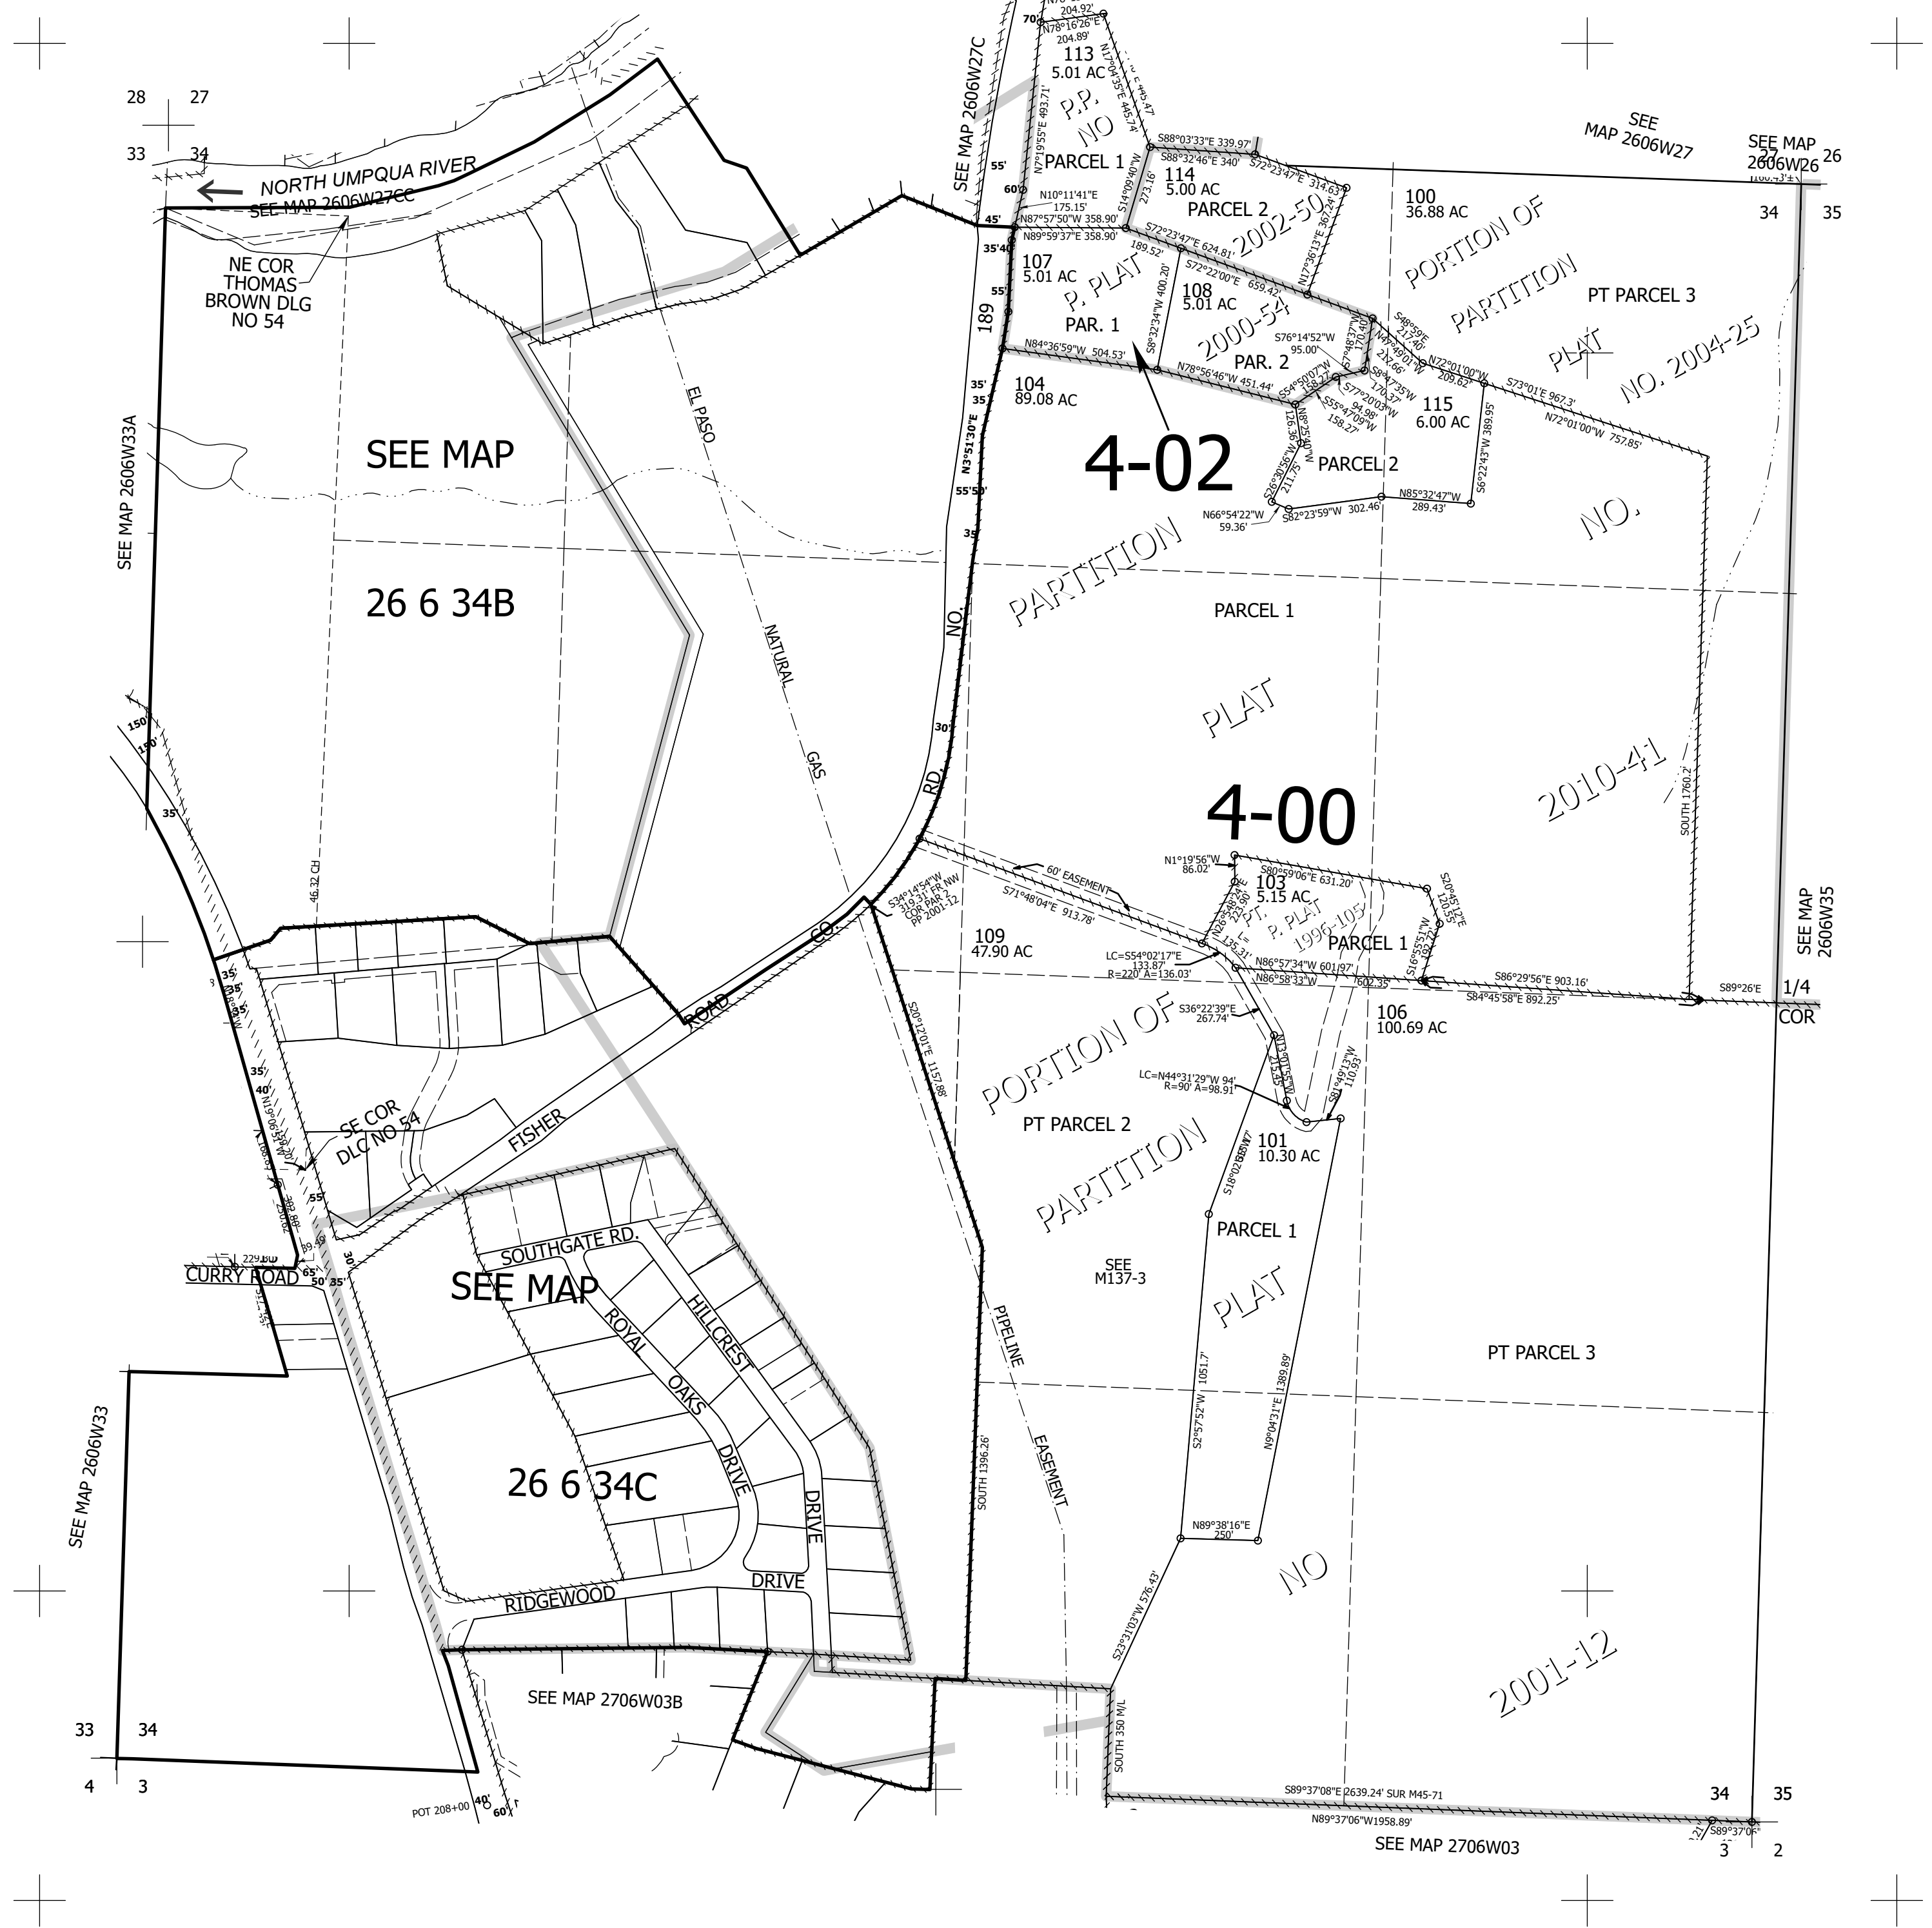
28 27
33 34
NORTH UMPQUA RIVER
SEE MAP 2606W27CC
NE COR THOMAS BROWN DLG NO 54
SEE MAP 2606W27C
204.92'
N78°16'26"E 204.89'
113 5.01 AC
P.P. NO
PARCEL 1
N7°19'55"E 493.71'
N17°04'35"E 445.74'
S88°03'33"E 339.97'
S88°32'46"E 340'
114 5.00 AC
S72°23'47"E 314.63'
PARCEL 2
2002-50
S14°09'40"W 273.16'
N7°36'13"E 367.24'
N10°11'41"E 175.15'
N87°57'50"W 358.90'
N89°59'37"E 358.90'
S72°23'47"E 624.81'
S72°22'00"E 659.42'
189.52'
107 5.01 AC
P. PLAT
PAR. 1
108 5.01 AC
S8°32'34"W 400.20'
2000-54
PAR. 2
N84°36'59"W 504.53'
N78°56'46"W 451.44'
SEE MAP 2606W27
SEE MAP 2606W26
27 26
34 35
100 36.88 AC
PORTION OF PARTITION PLAT NO. 2004-25
PT PARCEL 3
S76°14'52"W 95.00'
S48°59'E 217.40'
N47°49'01"W 217.66'
N72°01'00"W 209.62'
S73°01'E 967.3'
N72°01'00"W 757.85'
104 89.08 AC
115 6.00 AC
S6°22'43"W 389.95'
4-02
PARCEL 2
N85°32'47"W 289.43'
S82°23'59"W 302.46'
N66°54'22"W 59.36'
S55°47'09"W 158.27'
S77°20'03"W 94.98'
SEE MAP
26 6 34B
SEE MAP 2606W33A
EL PASO NATURAL GAS
189 NO. RD. CO. ROAD
N3°51'30"E
PARTITION PLAT NO. 2010-41
PARCEL 1
4-00
SOUTH 1760.2'
N1°19'56"W 86.02'
S80°59'06"E 631.20'
S20°45'12"E 120.55'
103 5.15 AC
PT. P. PLAT 1996-105
PARCEL 1
60' EASEMENT
S71°48'04"E 913.78'
S34°14'54"W 319.31' FR NW COR PAR 2 PP 2001-12
109 47.90 AC
LC=S54°02'17"E 133.87' R=220' A=136.03'
N86°57'34"W 601.97'
N86°58'33"W 602.35'
S86°29'56"E 903.16'
S84°45'58"E 892.25'
S89°26'E
1/4 COR
SEE MAP 2606W35
106 100.69 AC
S36°22'39"E 267.74'
LC=N44°31'29"W 94' R=90' A=98.91'
PORTION OF PARTITION PLAT NO 2001-12
PT PARCEL 2
101 10.30 AC
PARCEL 1
SEE M137-3
PT PARCEL 3
S20°12'01"E 1157.88'
46.32 CH
FISHER
SE COR DLC NO 54
CURRY ROAD
SOUTHGATE RD.
SEE MAP
HILLCREST DRIVE
ROYAL OAKS DRIVE
26 6 34C
RIDGEWOOD DRIVE
PIPELINE EASEMENT
SOUTH 1396.26'
S2°57'52"W 1051.7'
N9°04'31"E 1389.89'
N89°38'16"E 250'
S23°31'03"W 576.43'
SOUTH 350 M/L
SEE MAP 2606W33
33 34
4 3
SEE MAP 2706W03B
S89°37'08"E 2639.24' SUR M45-71
N89°37'06"W 1958.89'
SEE MAP 2706W03
34 35
3 2
S89°37'06"
POT 208+00